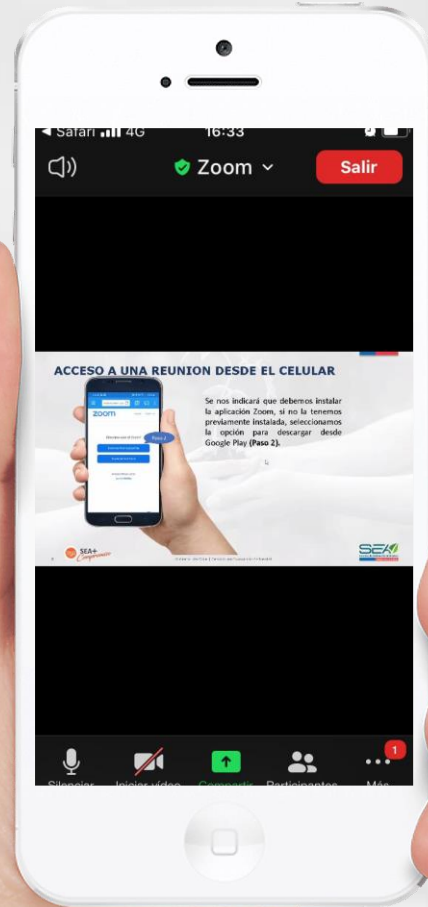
◀ Safari 4G 16:33

Zoom

Salir

ACCESO A UNA REUNION DESDE EL CELULAR

zoom

Paso 2

Se nos indicará que debemos instalar la aplicación Zoom, si no la tenemos previamente instalada, seleccionamos la opción para descargar desde Google Play (Paso 2).

SEA+

SEA

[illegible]

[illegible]

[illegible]

Compartir

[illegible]

1

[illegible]